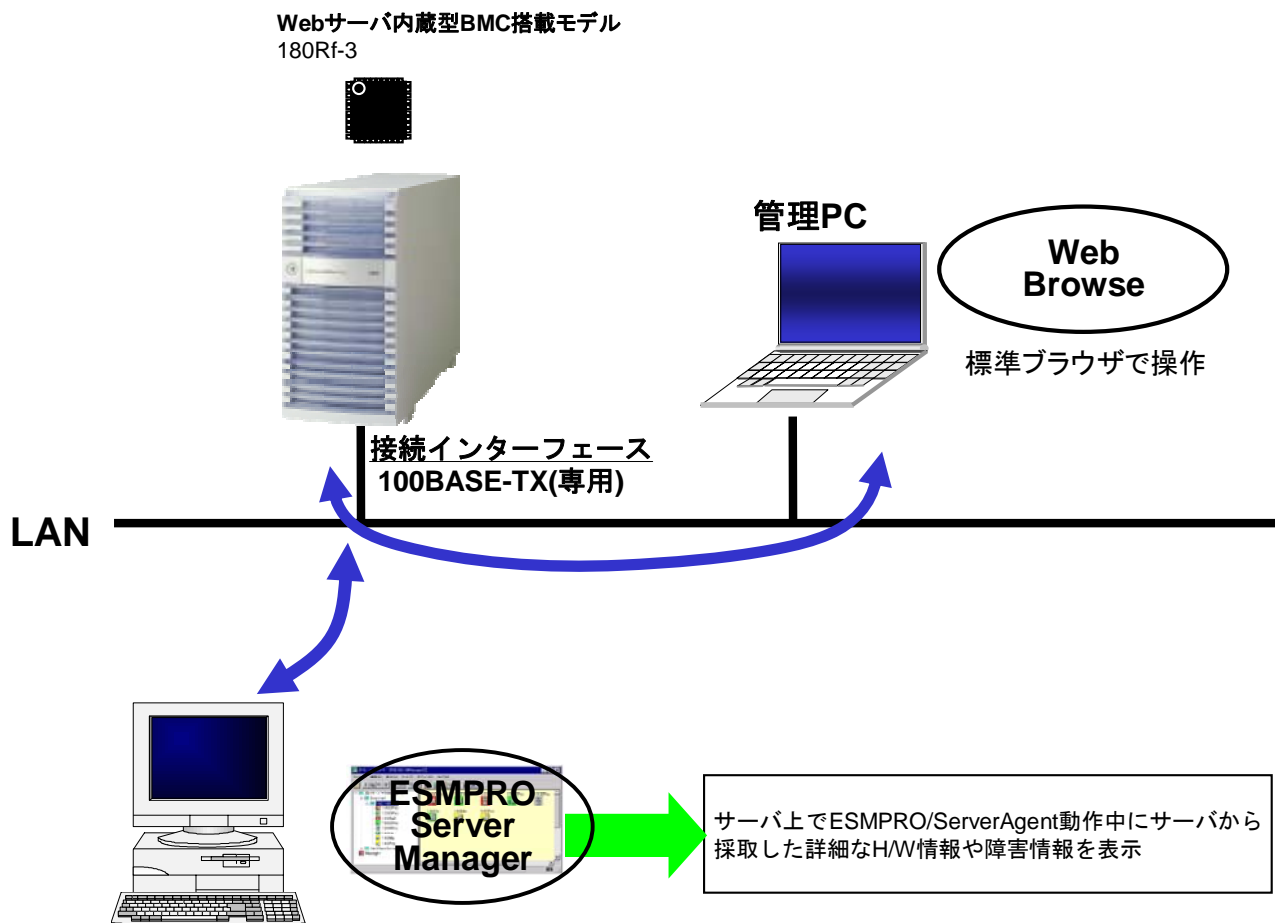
Webサーバ内蔵型BMC搭載モデル
180Rf-3

管理PC

Web
Browse

標準ブラウザで操作

接続インターフェース
100BASE-TX(専用)

LAN

ESMPRO
Server
Manager

サーバ上でESMPRO/ServerAgent動作中にサーバから採取した詳細なH/W情報や障害情報を表示